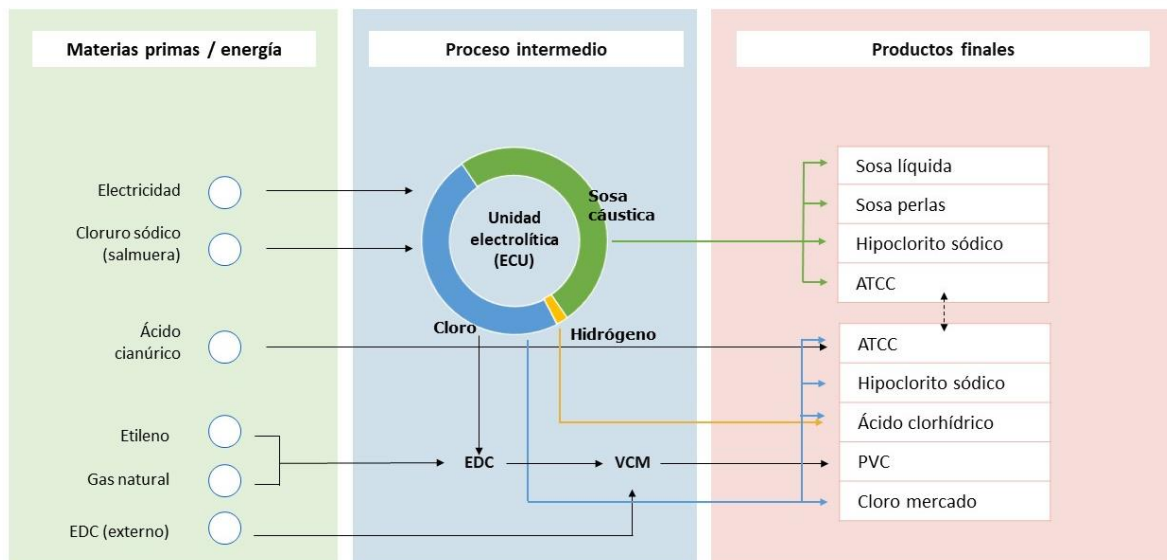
Materias primas / energía

Proceso intermedio

Productos finales

Electricidad

Cloruro sódico (salmuera)

Ácido cianúrico

Etileno

Gas natural

EDC (externo)

Unidad electrolítica (ECU)

Sosa cáustica

Cloro

Hidrógeno

EDC

VCM

Sosa líquida

Sosa perlas

Hipoclorito sódico

ATCC

ATCC

Hipoclorito sódico

Ácido clorhídrico

PVC

Cloro mercado